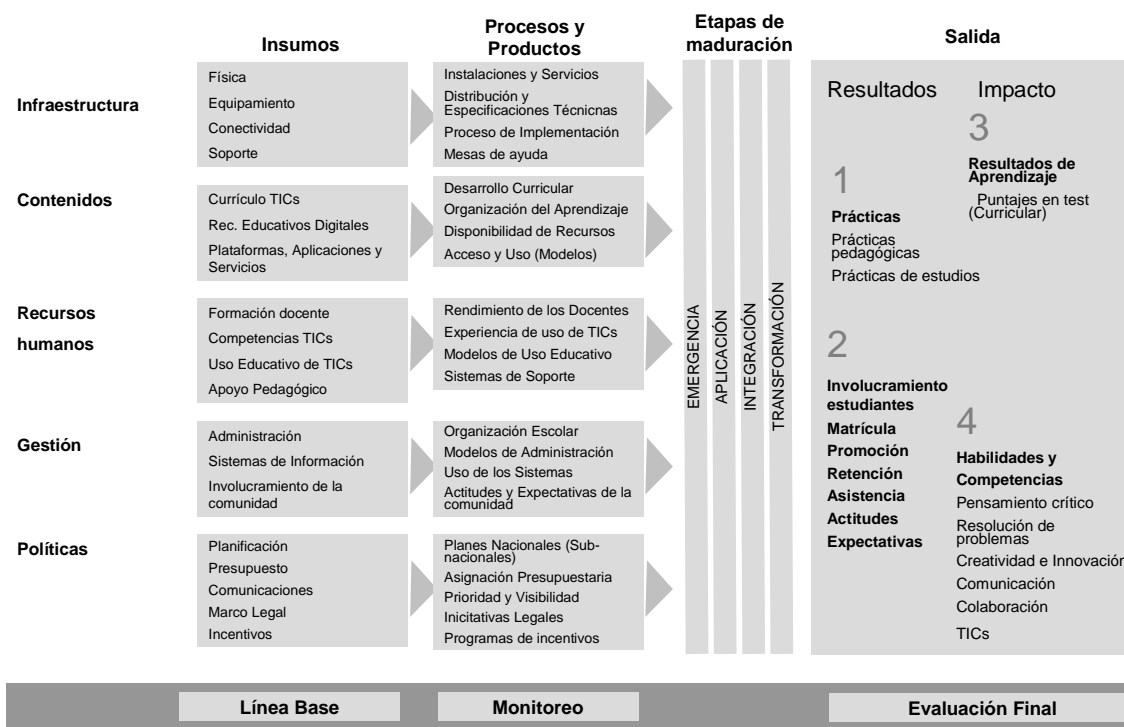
Insumos

Procesos y Productos

Etapas de maduración

Salida

Infraestructura

Física
Equipamiento
Conectividad
Soporte

Instalaciones y Servicios
Distribución y Especificaciones Técnicnas
Proceso de Implementación
Mesas de ayuda

Contenidos

Currículo TICs
Rec. Educativos Digitales
Plataformas, Aplicaciones y Servicios

Desarrollo Curricular
Organización del Aprendizaje
Disponibilidad de Recursos
Acceso y Uso (Modelos)

Recursos humanos

Formación docente
Competencias TICs
Uso Educativo de TICs
Apoyo Pedagógico

Rendimiento de los Docentes
Experiencia de uso de TICs
Modelos de Uso Educativo
Sistemas de Soporte

Gestión

Administración
Sistemas de Información
Involucramiento de la comunidad

Organización Escolar
Modelos de Administración
Uso de los Sistemas
Actitudes y Expectativas de la comunidad

Políticas

Planificación
Presupuesto
Comunicaciones
Marco Legal
Incentivos

Planes Nacionales (Sub-nacionales)
Asignación Presupuestaria
Prioridad y Visibilidad
Inicitativas Legales
Programas de incentivos

EMERGENCIA
APLICACIÓN
INTEGRACIÓN
TRANSFORMACIÓN

Resultados

Impacto

3
Resultados de Aprendizaje
Puntajes en test (Curricular)

1
Prácticas
Prácticas pedagógicas
Prácticas de estudios

2
Involucramiento estudiantes
Matrícula
Promoción
Retención
Asistencia
Actitudes
Expectativas

4
Habilidades y Competencias
Pensamiento crítico
Resolución de problemas
Creatividad e Innovación
Comunicación
Colaboración
TICs

Línea Base
Monitoreo
Evaluación Final